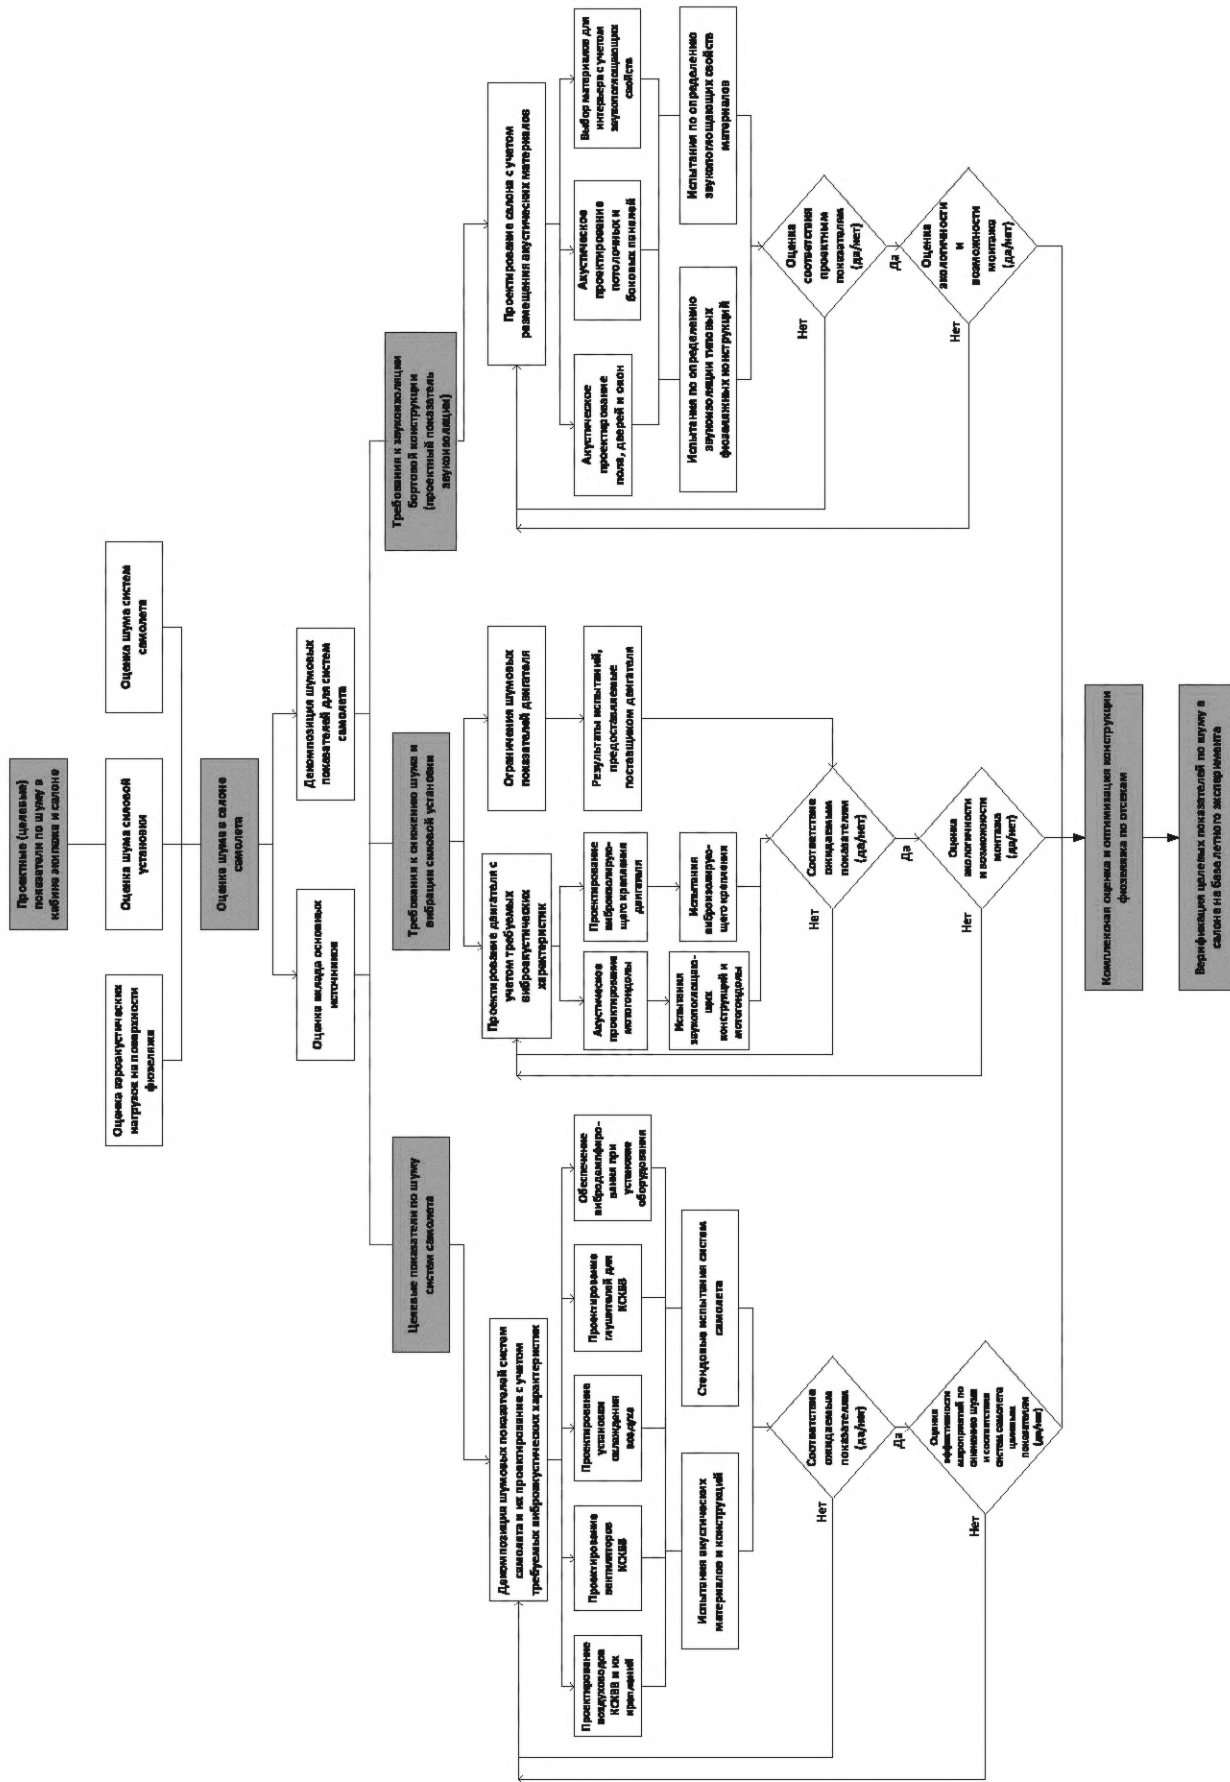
Проектные (целевые) показатели по шуму в кабине экипажа и салоне

Оценка аэроакустических нагрузок на поверхности фюзеляжа

Оценка шума силовой установки

Оценка шума систем самолета

Оценка шума в салоне самолета

Оценка вклада основных источников

Декомпозиция шумовых показателей для систем самолета

Целевые показатели по шуму систем самолета

Требования к снижению шума и вибрации силовой установки

Требования к звукоизоляции бортовой конструкции (проектный показатель звукоизоляции)

Декомпозиция шумовых показателей систем самолета и их проектирование с учетом требуемых виброакустических характеристик

Проектирование воздуховодов КСКВВ и их креплений

Проектирование вентиляторов КСКВВ

Проектирование установки охлаждения воздуха

Проектирование глушителей для КСКВВ

Обеспечение вибродемпфирования при установке оборудования

Испытания акустических материалов и конструкций

Стендовые испытания систем самолета

Соответствие ожидаемым показателям (да/нет)

Нет

Да

Оценка эффективности мероприятий по снижению шума и соответствия систем самолета целевым показателям (да/нет)

Нет

Проектирование двигателя с учетом требуемых виброакустических характеристик

Акустическое проектирование мотогондолы

Проектирование виброизолирующего крепления двигателя

Испытания звукопоглощающих конструкций и мотогондолы

Испытания виброизолирующего крепления

Ограничения шумовых показателей двигателя

Результаты испытаний, предоставляемые поставщиком двигателя

Соответствие ожидаемым показателям (да/нет)

Нет

Да

Оценка экологичности и возможности монтажа (да/нет)

Нет

Проектирование салона с учетом размещения акустических материалов

Акустическое проектирование пола, дверей и окон

Акустическое проектирование потолочных и боковых панелей

Выбор материалов для интерьера с учетом звукопоглощающих свойств

Испытания по определению звукоизоляции типовых фюзеляжных конструкций

Испытания по определению звукопоглощающих свойств материалов

Оценка соответствия проектным показателям (да/нет)

Нет

Да

Оценка экологичности и возможности монтажа (да/нет)

Нет

Комплексная оценка и оптимизация конструкции фюзеляжа по отсекам

Верификация целевых показателей по шуму в салоне на базе летного эксперимента